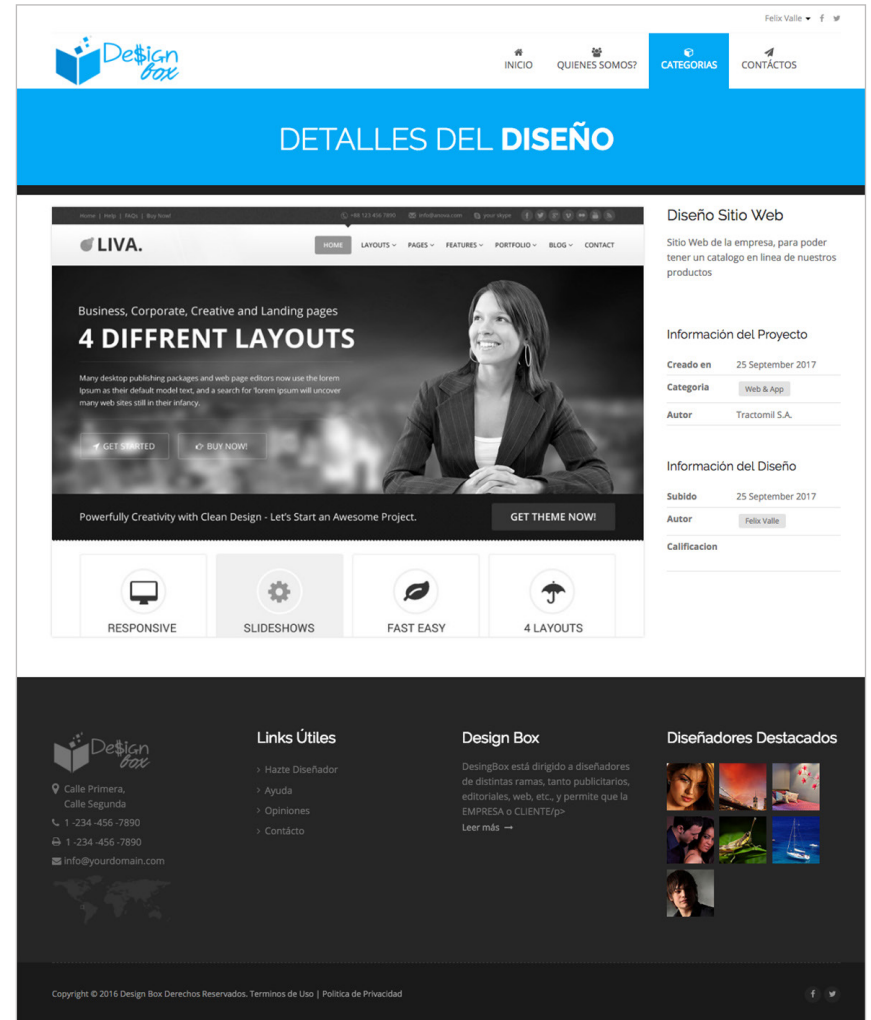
Felix Valle

De$ign box

INICIO QUIENES SOMOS? CATEGORIAS CONTÁCTOS

DETALLES DEL **DISEÑO**

Home | Help | FAQs | Buy Now! +88 123 456 7890 info@anonis.com your skype

LIVA.

HOME LAYOUTS PAGES FEATURES PORTFOLIO BLOG CONTACT

Business, Corporate, Creative and Landing pages

4 DIFFRENT LAYOUTS

Many desktop publishing packages and web page editors now use the lorem Ipsum as their default model text, and a search for 'lorem ipsum will uncover many web sites still in their infancy.

GET STARTED BUY NOW!

Powerfully Creativity with Clean Design - Let's Start an Awesome Project.

GET THEME NOW!

RESPONSIVE SLIDESHOWS FAST EASY 4 LAYOUTS

Diseño Sitio Web

Sitio Web de la empresa, para poder tener un catalogo en linea de nuestros productos

Información del Proyecto

| Creado en | 25 September 2017 |
|---|---|
| Categoria | Web & App |
| Autor | Tractomil S.A. |

Información del Diseño

| Subido | 25 September 2017 |
|---|---|
| Autor | Felix Valle |
| Calificacion | |

De$ign box

Calle Primera, Calle Segunda
1 -234 -456 -7890
1 -234 -456 -7890
info@yourdomain.com

Links Útiles

Hazte Diseñador
Ayuda
Opiniones
Contácto

Design Box

DesingBox está dirigido a diseñadores de distintas ramas, tanto publicitarios, editoriales, web, etc., y permite que la EMPRESA o CLIENTE/p>

Leer más

Diseñadores Destacados

Copyright © 2016 Design Box Derechos Reservados. Terminos de Uso | Política de Privacidad